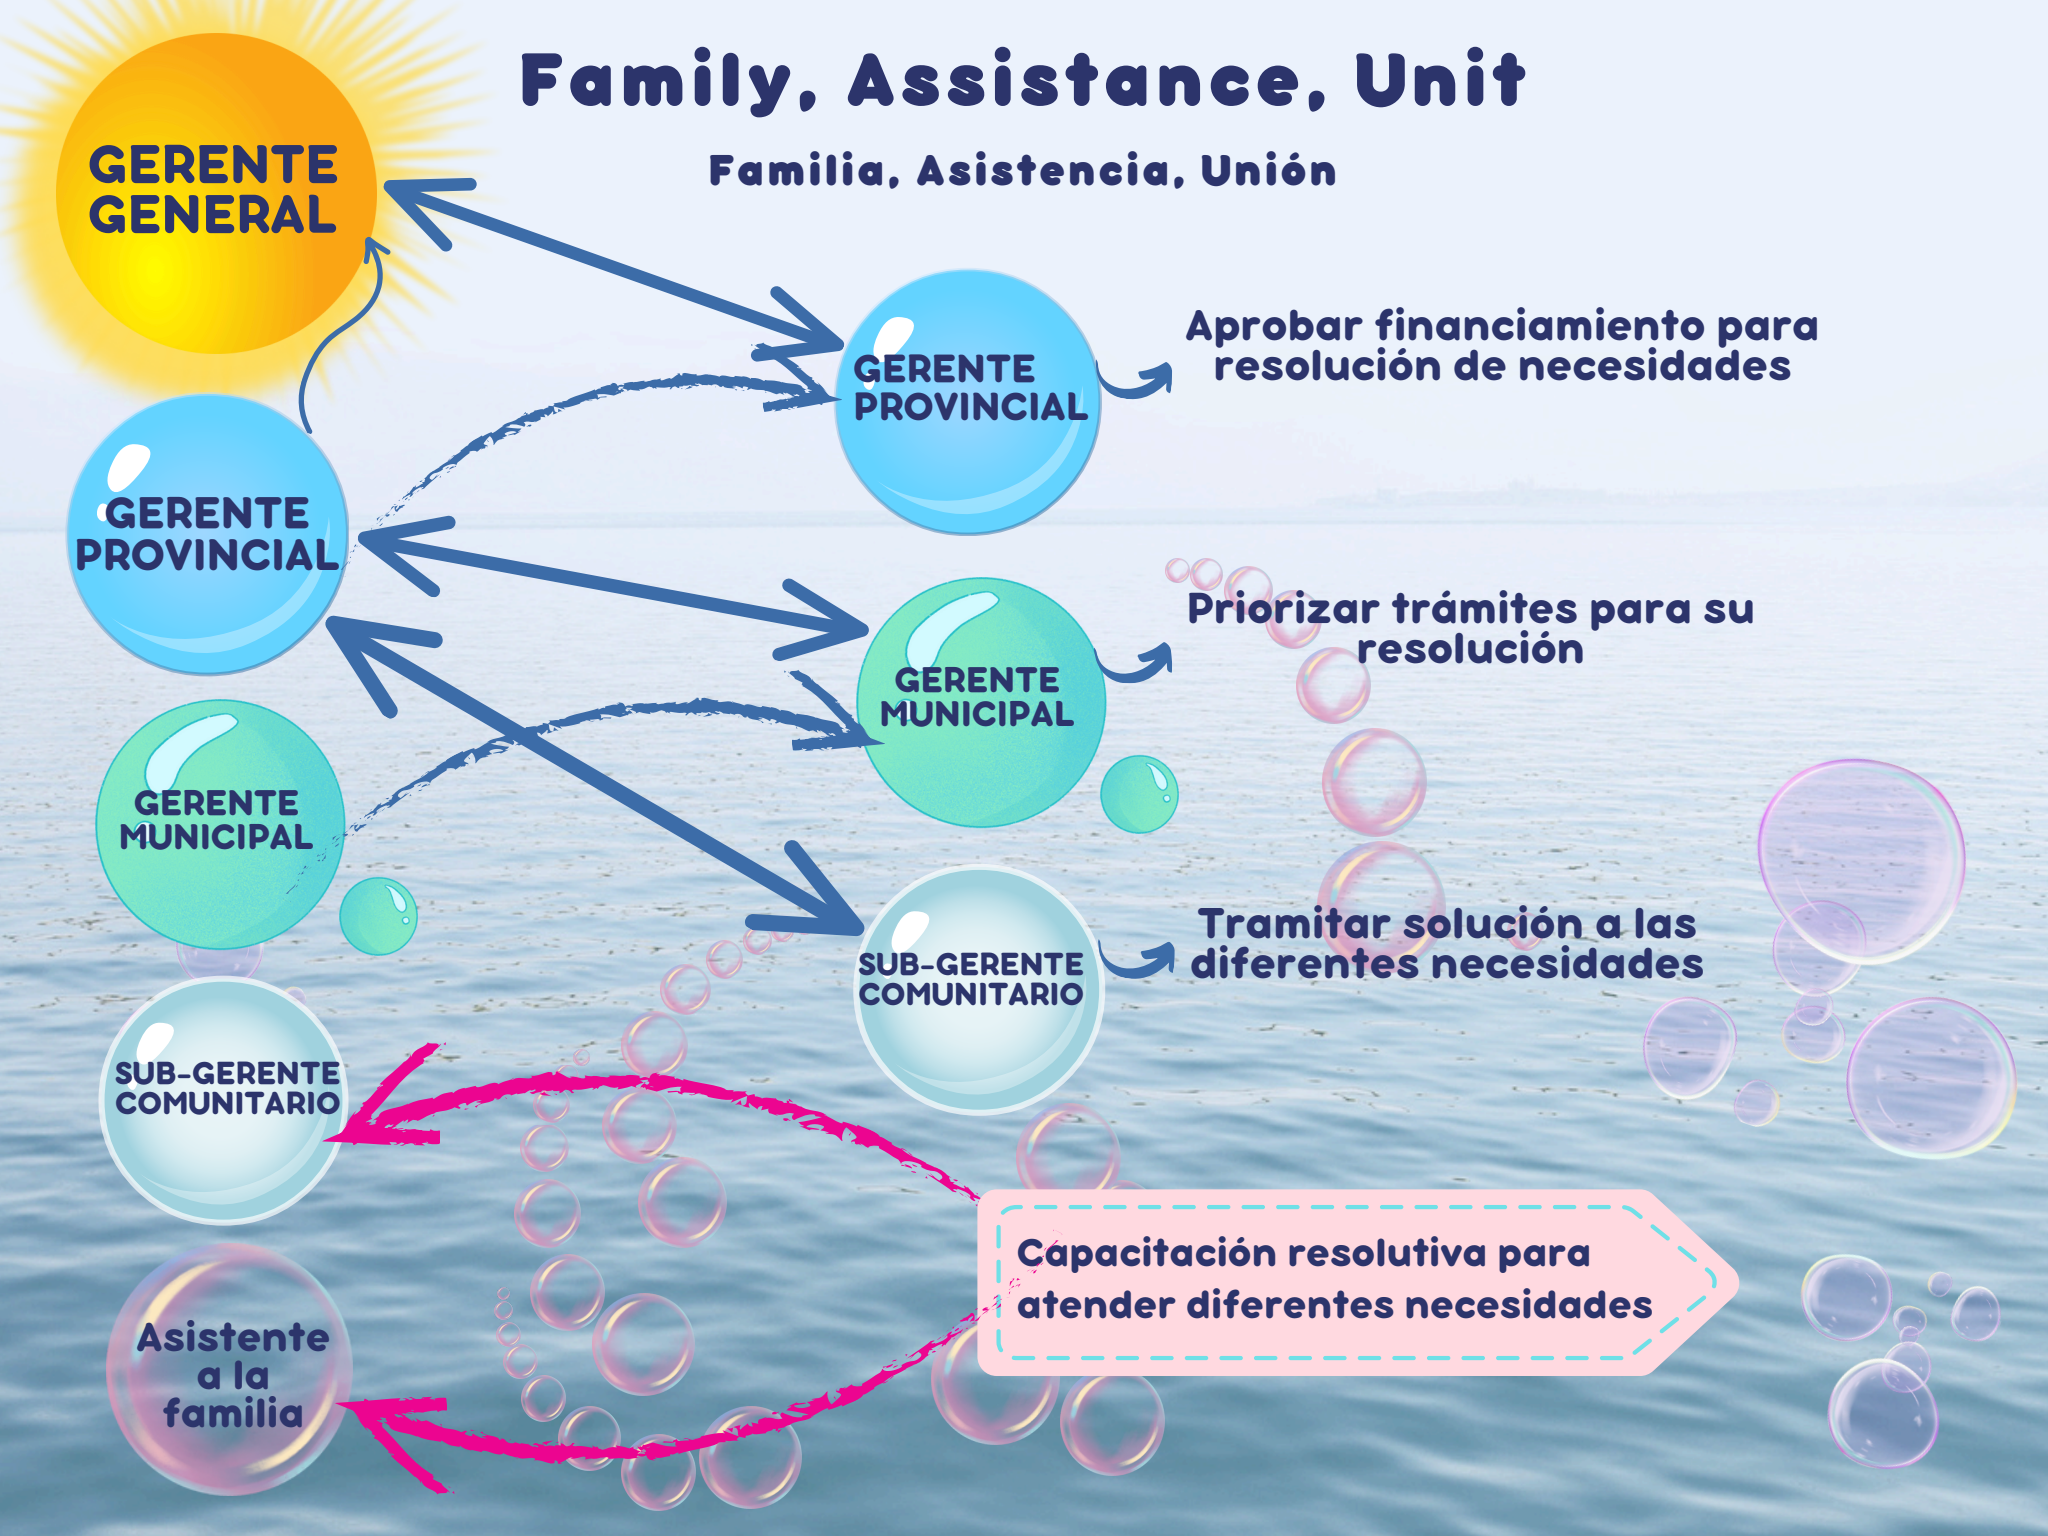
Family, Assistance, Unit

Familia, Asistencia, Unión

GERENTE GENERAL

GERENTE PROVINCIAL

Aprobar financiamiento para resolución de necesidades

GERENTE PROVINCIAL

GERENTE MUNICIPAL

Priorizar trámites para su resolución

GERENTE MUNICIPAL

SUB-GERENTE COMUNITARIO

Tramitar solución a las diferentes necesidades

SUB-GERENTE COMUNITARIO

Capacitación resolutiva para atender diferentes necesidades

Asistente a la familia